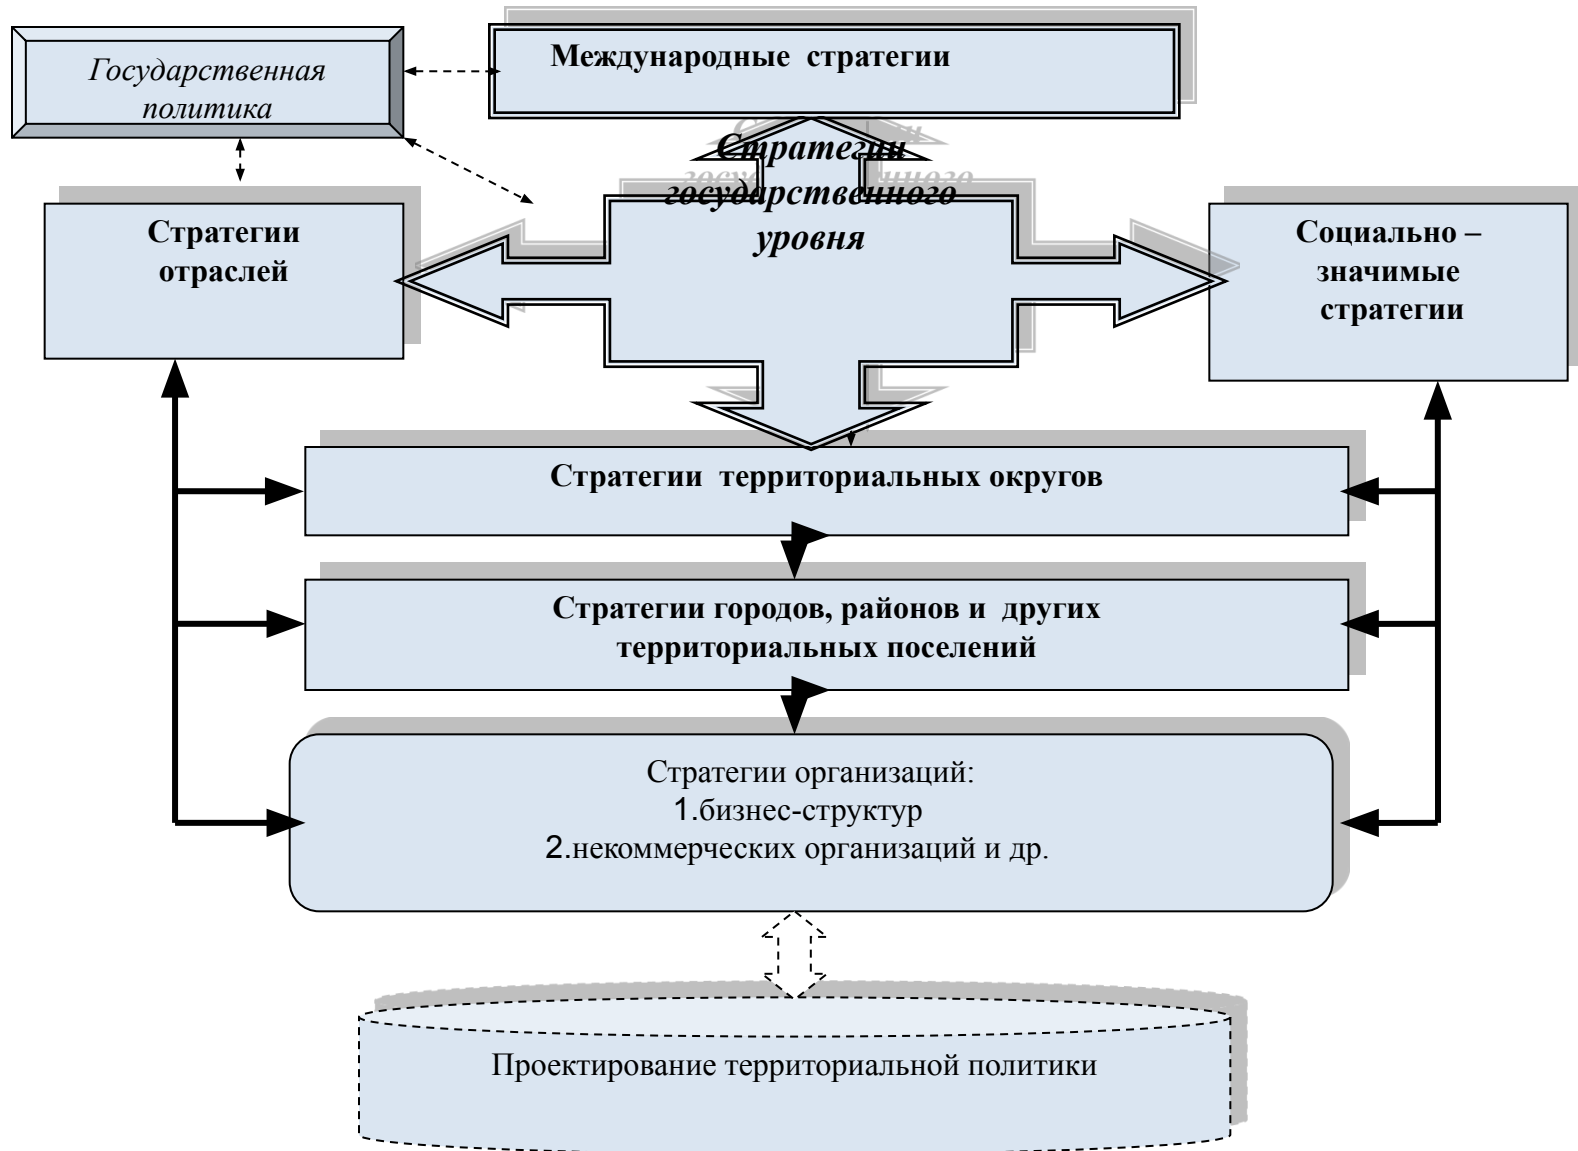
Государственная политика

Международные стратегии

Стратегии государственного уровня

Стратегии отраслей

Социально – значимые стратегии

Стратегии территориальных округов

Стратегии городов, районов и других территориальных поселений

Стратегии организаций:
1.бизнес-структур
2.некоммерческих организаций и др.

Проектирование территориальной политики